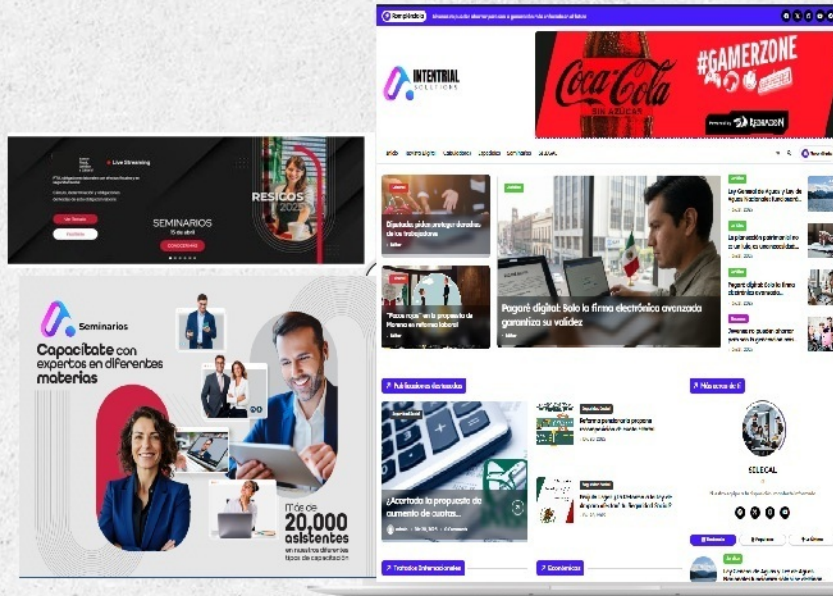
Live Streaming

SEMINARIOS

RESICOS

Seminarios

Capacítate con expertos en diferentes materias

Más de 20,000 asistentes en nuestros diferentes tipos de capacitación

INTENTRIAL SOLUTIONS

Coca-Cola SIN AZÚCAR

#GAMERZONE

Diputados piden proteger derechos de los trabajadores

"Focos rojos" en la propuesta de Morena en reforma laboral

Pagaré digital: Solo la firma electrónica avanzada garantiza su validez

Publicaciones destacadas

¿Acortada la propuesta de aumento de cuotas...

Más acerca de

SILECAL

Tratados Internacionales

Económicos